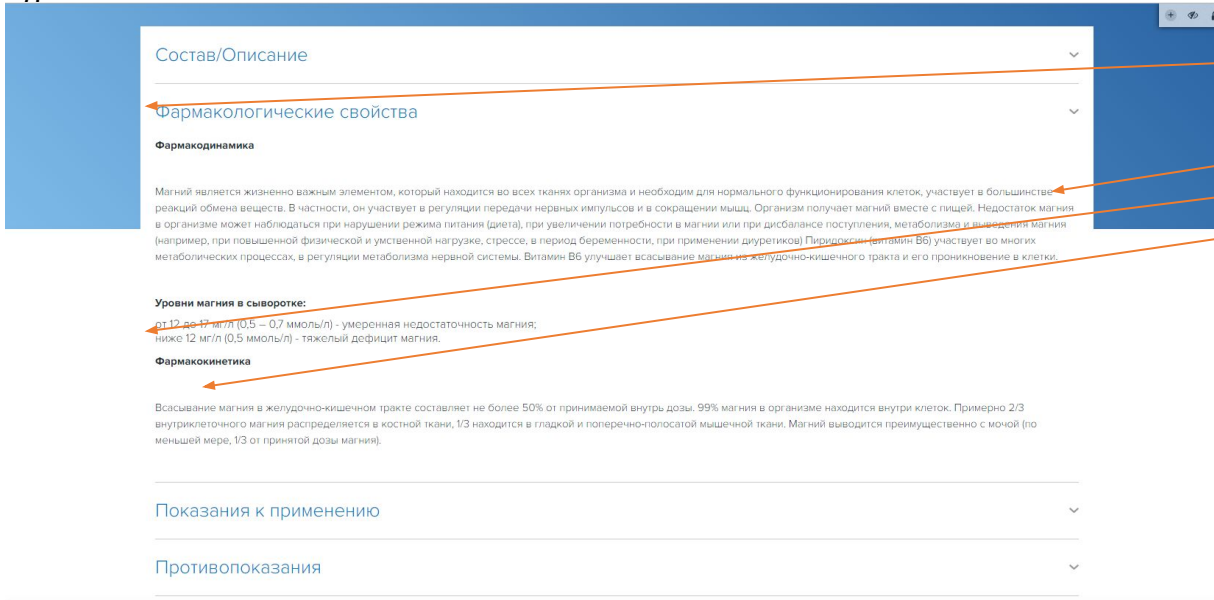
Состав/Описание

Фармакологические свойства

Фармакодинамика

Магний является жизненно важным элементом, который находится во всех тканях организма и необходим для нормального функционирования клеток, участвует в большинстве реакций обмена веществ. В частности, он участвует в регуляции передачи нервных импульсов и в сокращении мышц. Организм получает магний вместе с пищей. Недостаток магния в организме может наблюдаться при нарушении режима питания (диета), при увеличении потребности в магнии или при дисбалансе поступления, метаболизма и выведения магния (например, при повышенной физической и умственной нагрузке, стрессе, в период беременности, при применении диуретиков) Пиридоксин (витамин В6) участвует во многих метаболических процессах, в регуляции метаболизма нервной системы. Витамин В6 улучшает всасывание магния из желудочно-кишечного тракта и его проникновение в клетки.

Уровни магния в сыворотке:
от 12 до 17 мг/л (0,5 – 0,7 ммоль/л) - умеренная недостаточность магния;
ниже 12 мг/л (0,5 ммоль/л) - тяжелый дефицит магния.

Фармакокинетика

Всасывание магния в желудочно-кишечном тракте составляет не более 50% от принимаемой внутрь дозы. 99% магния в организме находится внутри клеток. Примерно 2/3 внутриклеточного магния распределяется в костной ткани, 1/3 находится в гладкой и поперечно-полосатой мышечной ткани. Магний выводится преимущественно с мочой (по меньшей мере, 1/3 от принятой дозы магния).

Показания к применению

Противопоказания